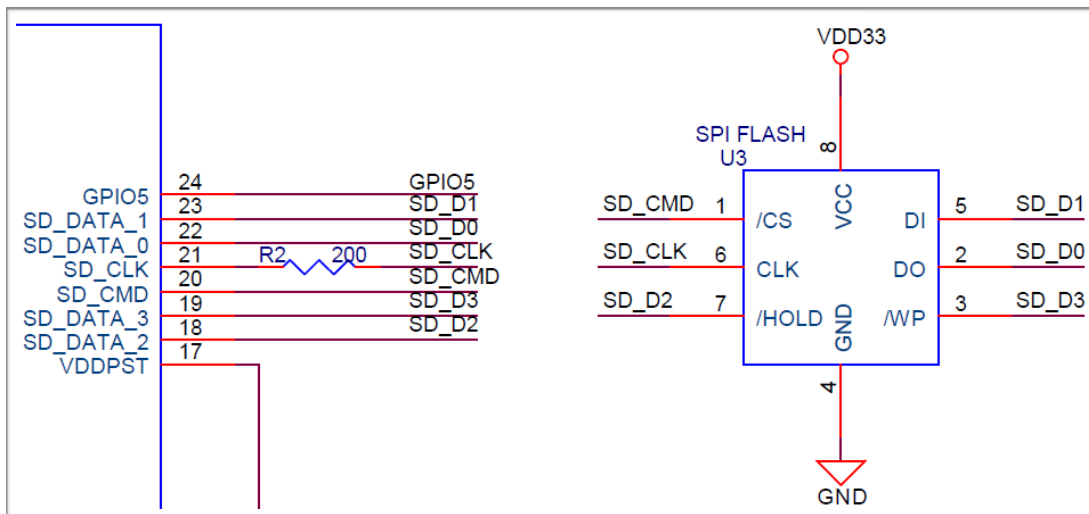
GPIO5
SD_DATA_1
SD_DATA_0
SD_CLK
SD_CMD
SD_DATA_3
SD_DATA_2
VDDPST

24
23
22
21
20
19
18
17

R2
200

GPIO5
SD_D1
SD_D0
SD_CLK
SD_CMD
SD_D3
SD_D2

VDD33

SPI FLASH
U3

8
VCC

SD_CMD
1
/CS

SD_CLK
6
CLK

SD_D2
7
/HOLD

GND
4

DI
5
SD_D1

DO
2
SD_D0

/WP
3
SD_D3

GND